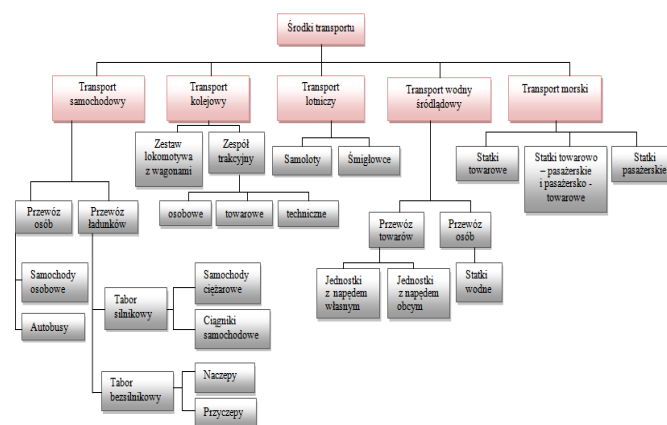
Środki transportu

Transport samochodowy

Transport kolejowy

Transport lotniczy

Transport wodny śródlądowy

Transport morski

Zestaw lokomotywa z wagonami

Zespół trakcyjny

osobowe

towarowe

techniczne

Samoloty

Śmigłowce

Statki towarowe

Statki towarowo – pasażerskie i pasażersko - towarowe

Statki pasażerskie

Przewóz osób

Przewóz ładunków

Samochody osobowe

Autobusy

Tabor silnikowy

Samochody ciężarowe

Ciągniki samochodowe

Tabor bezsilnikowy

Naczepy

Przyczepy

Przewóz towarów

Przewóz osób

Jednostki z napędem własnym

Jednostki z napędem obcym

Statki wodne